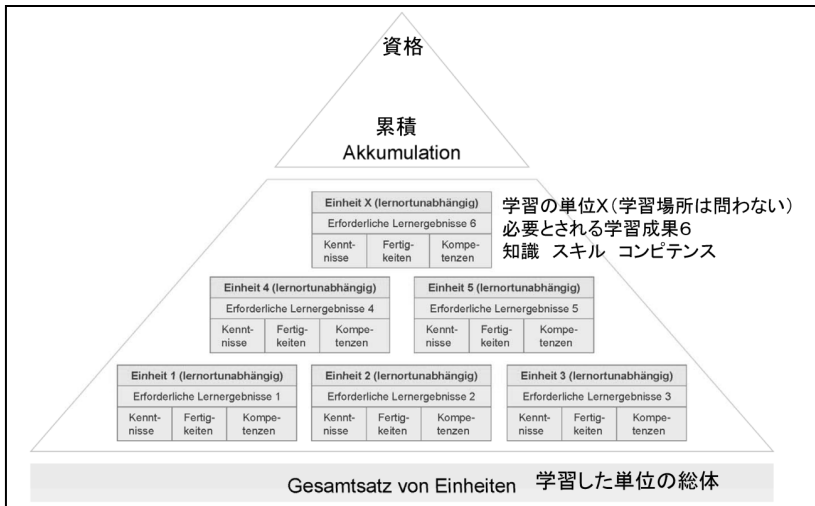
資格

累積
Akkumulation

Einheit X (lernortunabhängig)
Erforderliche Lernergebnisse 6
Kenntnisse | Fertigkeiten | Kompetenzen

学習の単位X（学習場所は問わない）
必要とされる学習成果6
知識　スキル　コンピテンス

Einheit 4 (lernortunabhängig)
Erforderliche Lernergebnisse 4
Kenntnisse | Fertigkeiten | Kompetenzen

Einheit 5 (lernortunabhängig)
Erforderliche Lernergebnisse 5
Kenntnisse | Fertigkeiten | Kompetenzen

Einheit 1 (lernortunabhängig)
Erforderliche Lernergebnisse 1
Kenntnisse | Fertigkeiten | Kompetenzen

Einheit 2 (lernortunabhängig)
Erforderliche Lernergebnisse 2
Kenntnisse | Fertigkeiten | Kompetenzen

Einheit 3 (lernortunabhängig)
Erforderliche Lernergebnisse 3
Kenntnisse | Fertigkeiten | Kompetenzen

Gesamtsatz von Einheiten　学習した単位の総体